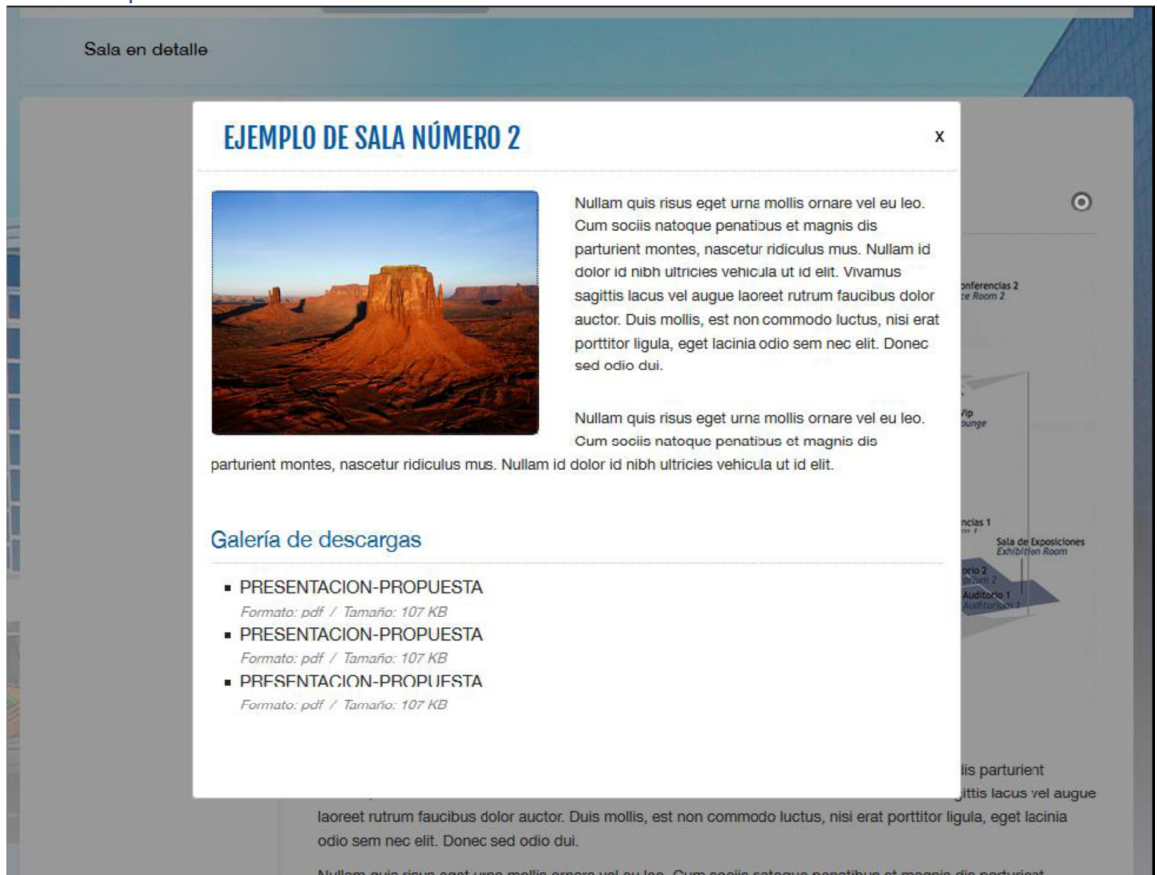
Sala en detalle

EJEMPLO DE SALA NÚMERO 2

x

Nullam quis risus eget urna mollis ornare vel eu leo. Cum sociis natoque penatibus et magnis dis parturient montes, nascetur ridiculus mus. Nullam id dolor id nibh ultricies vehicula ut id elit. Vivamus sagittis lacus vel augue laoreet rutrum faucibus dolor auctor. Duis mollis, est non commodo luctus, nisi erat porttitor ligula, eget lacinia odio sem nec elit. Donec sed odio dui.

Nullam quis risus eget urna mollis ornare vel eu leo. Cum sociis natoque penatibus et magnis dis parturient montes, nascetur ridiculus mus. Nullam id dolor id nibh ultricies vehicula ut id elit.

Galería de descargas

- PRESENTACION-PROPUESTA
Formato: pdf / Tamaño: 107 KB
- PRESENTACION-PROPUESTA
Formato: pdf / Tamaño: 107 KB
- PRESENTACION-PROPUESTA
Formato: pdf / Tamaño: 107 KB

onferencias 2
ce Room 2

Vip
ounge

ncias 1

Sala de Exposiciones
Exhibition Room

rio 2

Auditorio 1

lis parturient
gittis lacus vel augue laoreet rutrum faucibus dolor auctor. Duis mollis, est non commodo luctus, nisi erat porttitor ligula, eget lacinia odio sem nec elit. Donec sed odio dui.

Nullam quis risus eget urna mollis ornare vel eu leo. Cum sociis natoque penatibus et magnis dis parturient